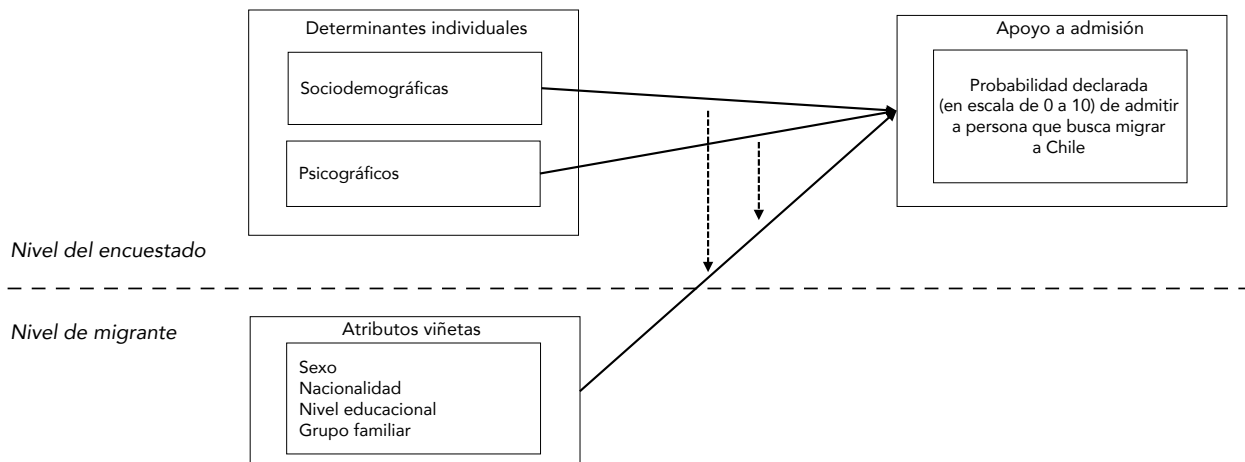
Determinantes individuales

Sociodemográficas

Psicográficos

Apoyo a admisión

Probabilidad declarada (en escala de 0 a 10) de admitir a persona que busca migrar a Chile

Nivel del encuestado

Nivel de migrante

Atributos viñetas

Sexo
Nacionalidad
Nivel educacional
Grupo familiar